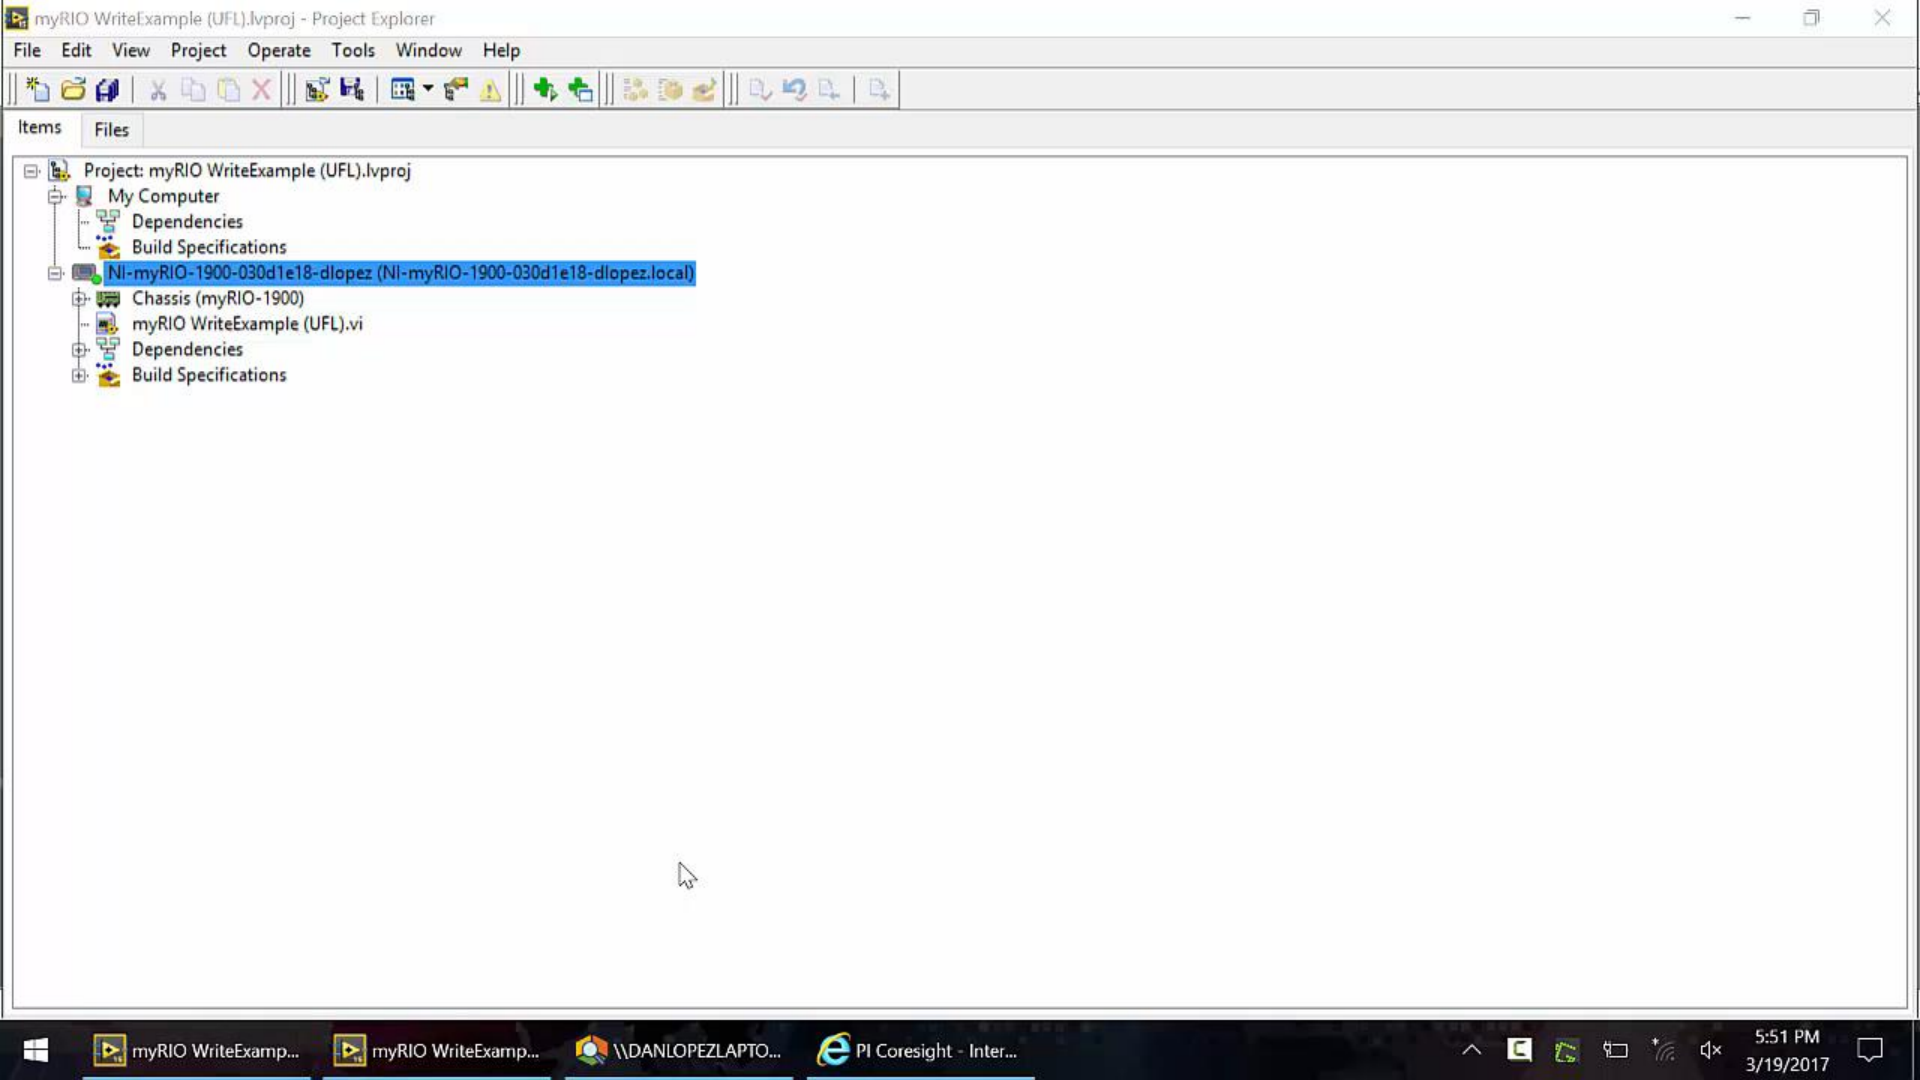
myRIO WriteExample (UFL).lvproj - Project Explorer

File Edit View Project Operate Tools Window Help

Items Files

Project: myRIO WriteExample (UFL).lvproj
My Computer
Dependencies
Build Specifications
NI-myRIO-1900-030d1e18-dlopez (NI-myRIO-1900-030d1e18-dlopez.local)
Chassis (myRIO-1900)
myRIO WriteExample (UFL).vi
Dependencies
Build Specifications

myRIO WriteExamp... myRIO WriteExamp... \\DANLOPEZLAPTO... PI Coresight - Inter...

5:51 PM
3/19/2017